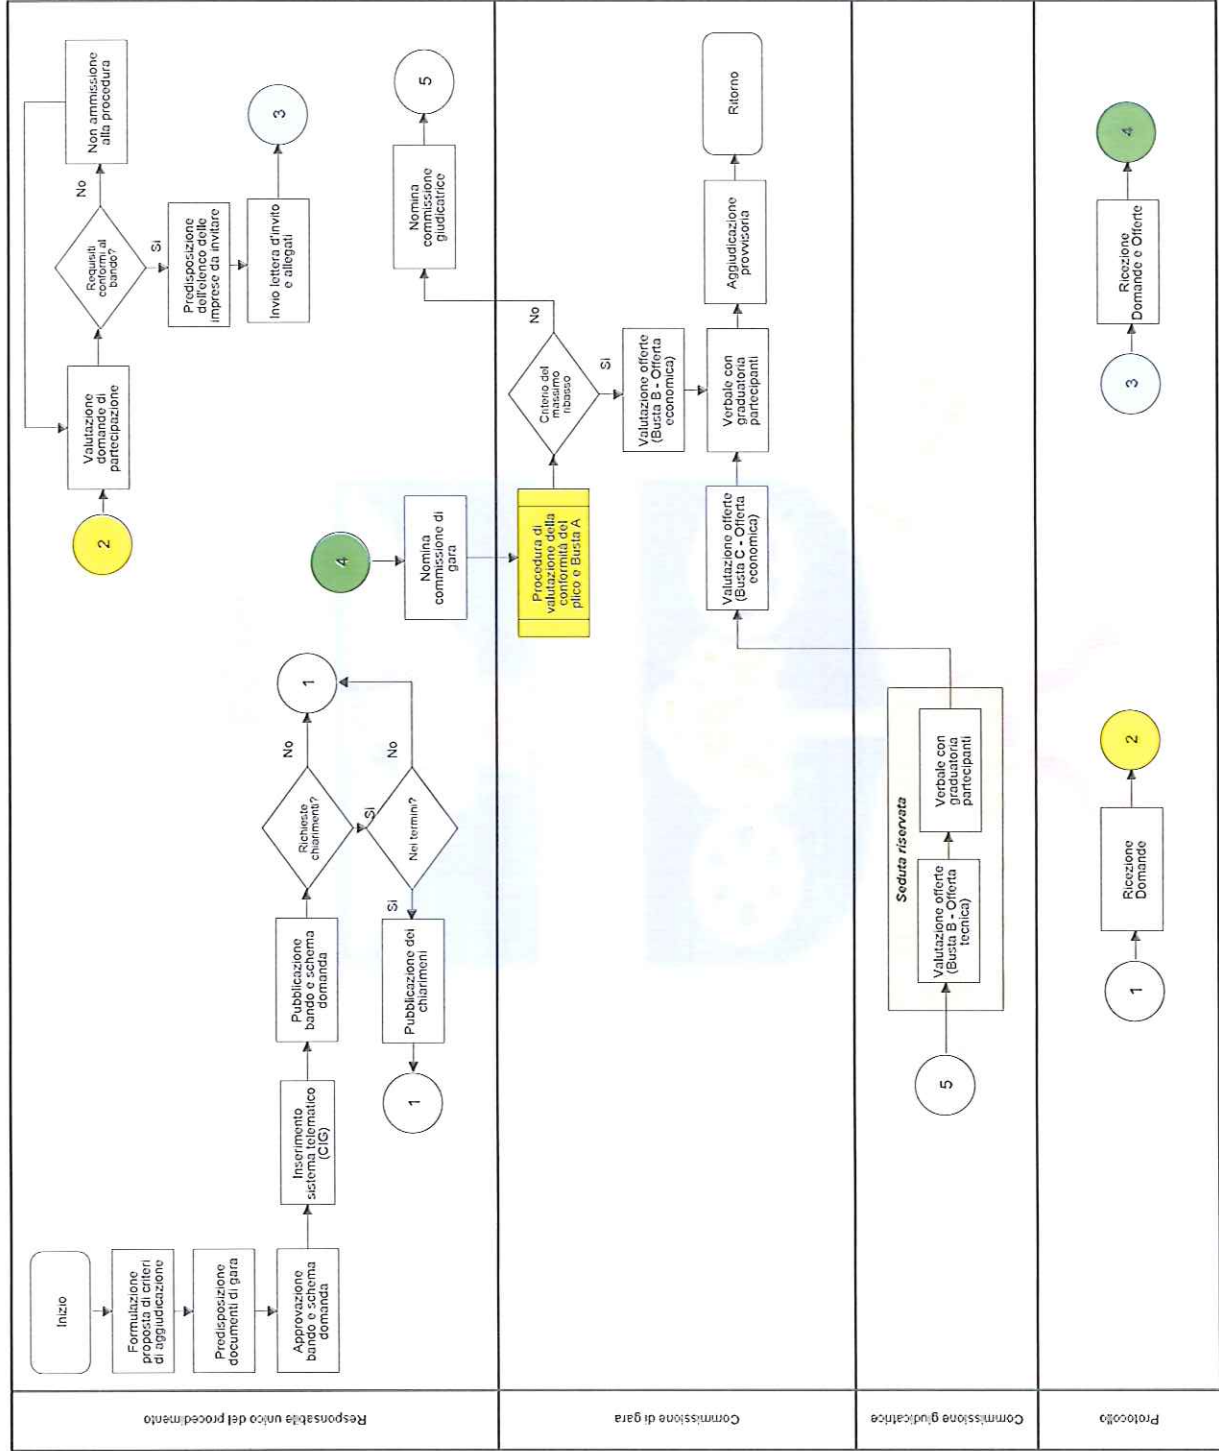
Responsabile unico del procedimento

Inizio

Formulazione proposta di criteri di aggiudicazione

Predisposizione documenti di gara

Approvazione bando e schema domanda

Inserimento sistema telematico (CIG)

Pubblicazione bando e schema domanda

Richieste chiarimenti?

No

1

Si

Nei termini?

No

Si

Pubblicazione dei chiarimenti

1

2

Valutazione domande di partecipazione

Requisiti conformi al bando?

No

Non ammissione alla procedura

Si

Predisposizione dell'elenco delle imprese da invitare

Invio lettera d'invito e allegati

3

Commissione di gara

4

Nomina commissione di gara

Procedura di valutazione della conformità del plico e Busta A

Criterio del massimo ribasso

No

Nomina commissione giudicatrice

5

Si

Valutazione offerte (Busta B - Offerta economica)

Valutazione offerte (Busta C - Offerta economica)

Verbale con graduatoria partecipanti

Aggiudicazione provvisoria

Ritorno

Commissione giudicatrice

Seduta riservata

5

Valutazione offerte (Busta B - Offerta tecnica)

Verbale con graduatoria partecipanti

Protocollo

1

Ricezione Domande

2

3

Ricezione Domande e Offerte

4